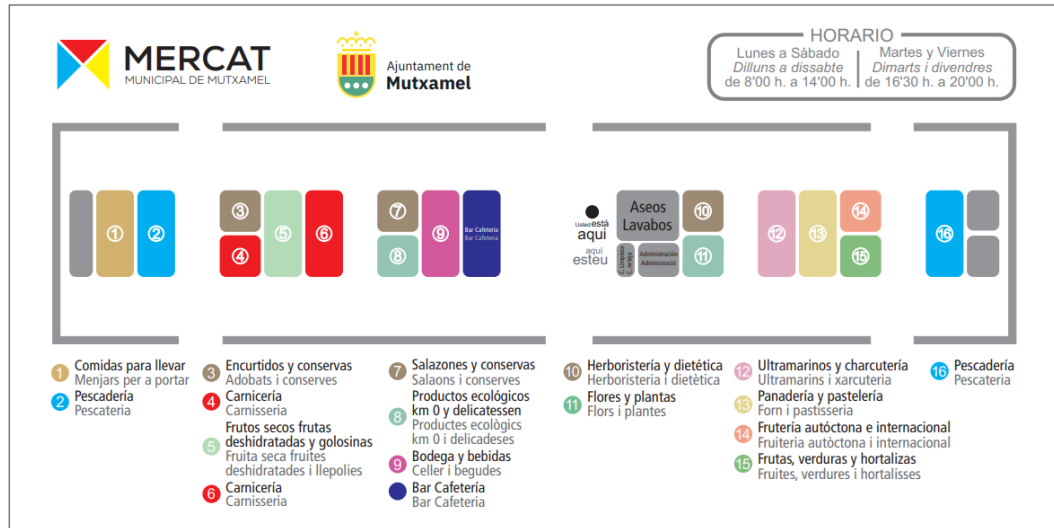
MERCAT
MUNICIPAL DE MUTXAMEL

Ajuntament de
Mutxamel

HORARIO
Lunes a Sábado
Dilluns a dissabte
de 8'00 h. a 14'00 h.

Martes y Viernes
Dimarts i divendres
de 16'30 h. a 20'00 h.

1 2 3 4 5 6 7 8 9 Bar Cafetería Bar Cafeteria

Usted está aquí
aquí esteu
C. Limpieza C. Neteja
Aseos Lavabos
Administración Administració
10 11 12 13 14 15 16

1 Comidas para llevar
Menjars per a portar
2 Pescadería
Pescateria

3 Encurtidos y conservas
Adobats i conserves
4 Carnicería
Carnisseria
5 Frutos secos frutas deshidratadas y golosinas
Fruita seca fruites deshidratades i llepolies
6 Carnicería
Carnisseria

7 Salazones y conservas
Salaons i conserves
8 Productos ecológicos km 0 y delicatessen
Productes ecològics km 0 i delicadeses
9 Bodega y bebidas
Celler i begudes
Bar Cafetería
Bar Cafeteria

10 Herboristería y dietética
Herboristeria i dietètica
11 Flores y plantas
Flors i plantes

12 Ultramarinos y charcutería
Ultramarins i xarcuteria
13 Panadería y pastelería
Forn i pastisseria
14 Frutería autóctona e internacional
Fruiteria autòctona i internacional
15 Frutas, verduras y hortalizas
Fruites, verdures i hortalisses

16 Pescadería
Pescateria